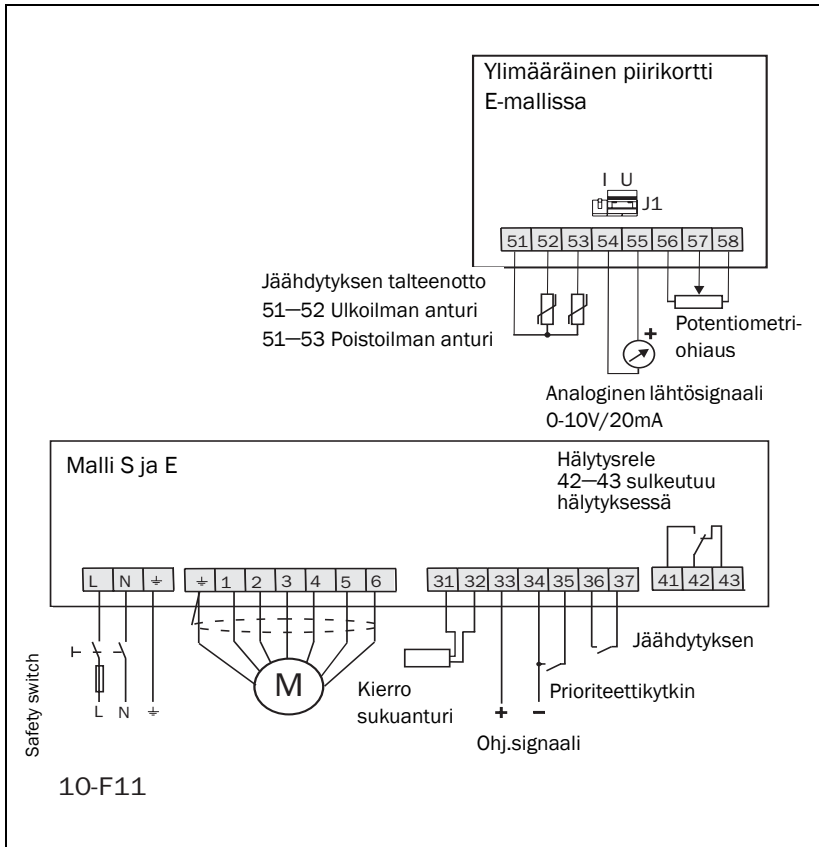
Ylimääräinen piirikortti E-mallissa

I U
J1

51 52 53 54 55 56 57 58

Jäähdytyksen talteenotto
51—52 Ulkoilman anturi
51—53 Poistoilman anturi

+

Potentiometriohiaus

Analoginen lähtösignaali 0-10V/20mA

Malli S ja E

Hälytysrele
42—43 sulkeutuu hälytyksessä

L N ⏚ ⏚ 1 2 3 4 5 6 31 32 33 34 35 36 37 41 42 43

M

L N ⏚

Safety switch

Kierrosukuanturi

+ −

Ohj.signaali

Prioriteettikytkin

Jäähdytyksen

10-F11